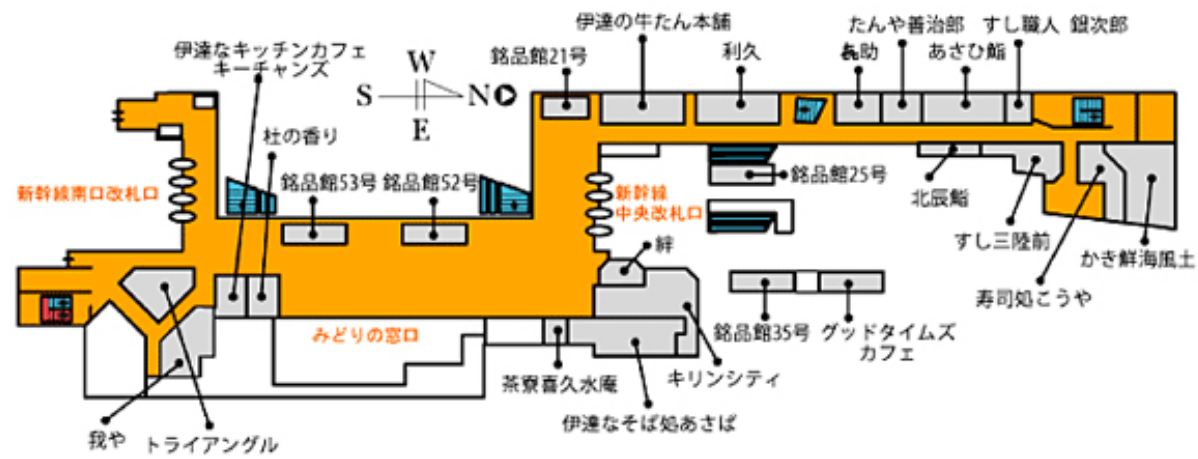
伊達なキッチンカフェ
キーチャンズ

W
S
N
E

銘品館21号

伊達の牛たん本舗

利久

たんや善治郎

すし職人

鐵次郎

あさひ鮨

杜の香り

銘品館53号

銘品館52号

銘品館25号

北辰鮨

新幹線南口改札口

新幹線中央改札口

すし三陸前

かき鮮海風土

絆

寿司処こうや

みどりの窓口

銘品館35号

グッドタイムズカフェ

茶寮喜久水庵

キリンシティ

伊達なそば処あさば

我や

トライアングル